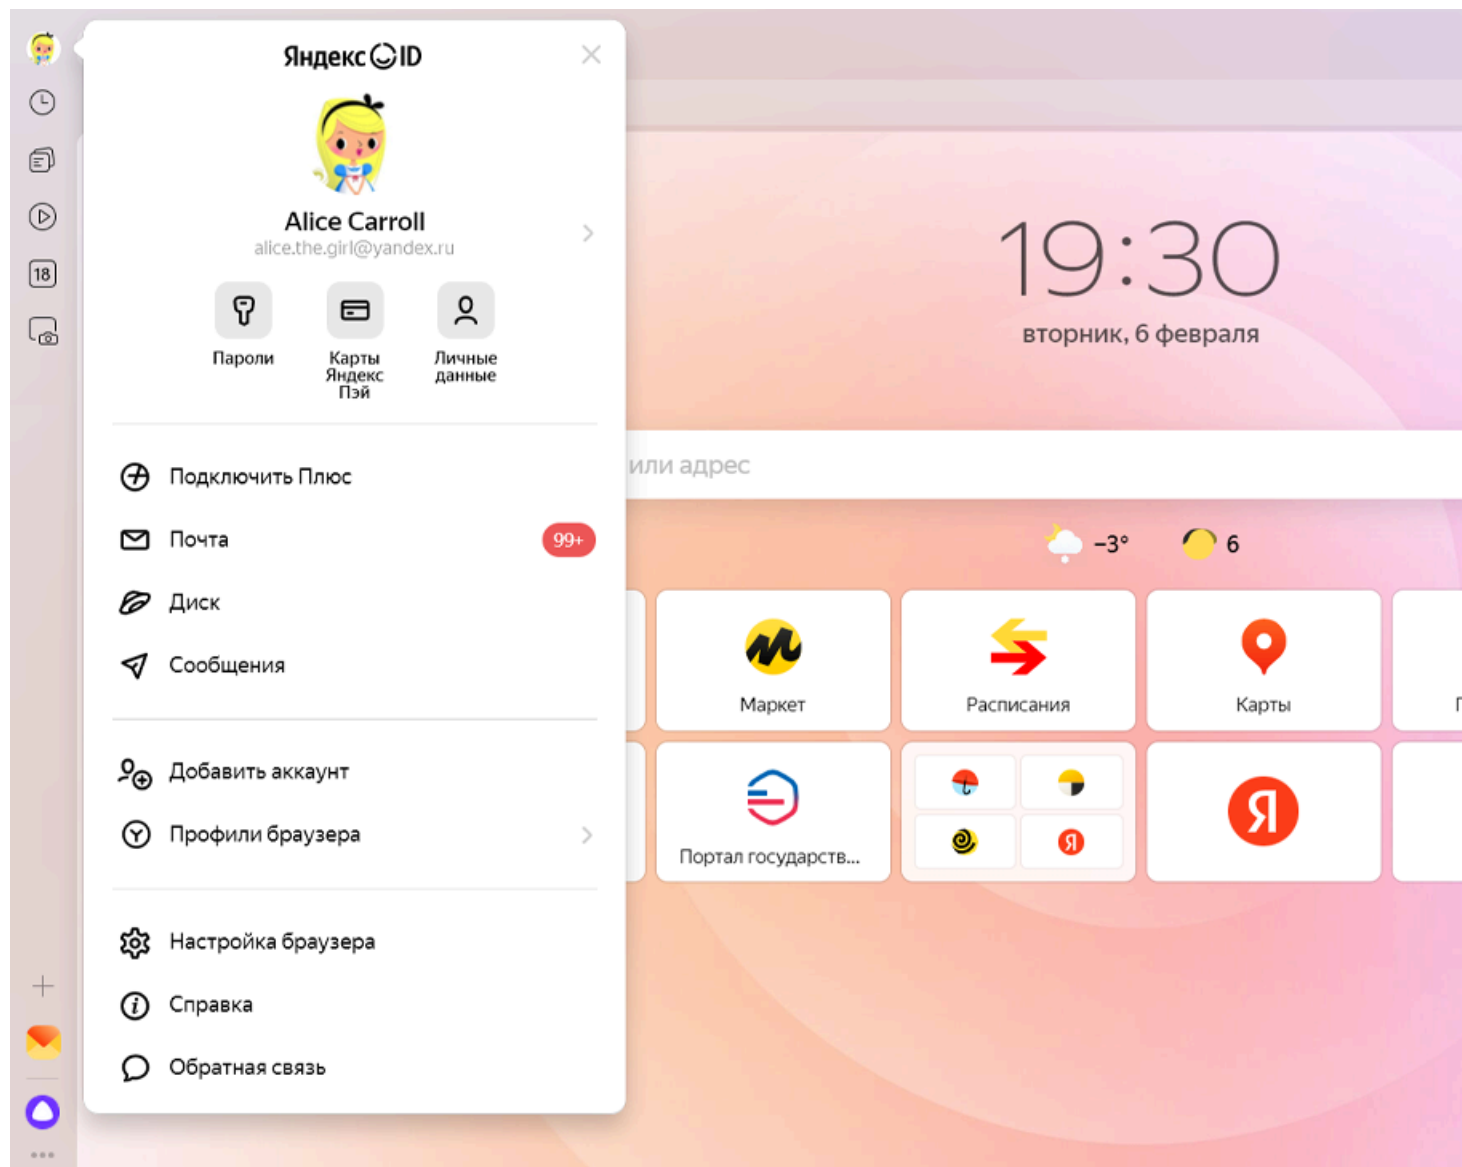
18

Яндекс ID

Alice Carroll
alice.the.girl@yandex.ru

Пароли

Карты Яндекс Пэй

Личные данные

Подключить Плюс

Почта 99+

Диск

Сообщения

Добавить аккаунт

Профили браузера

Настройка браузера

Справка

Обратная связь

19:30
вторник, 6 февраля

или адрес

−3°

6

Маркет

Расписания

Карты

Г

Портал государств...

Я